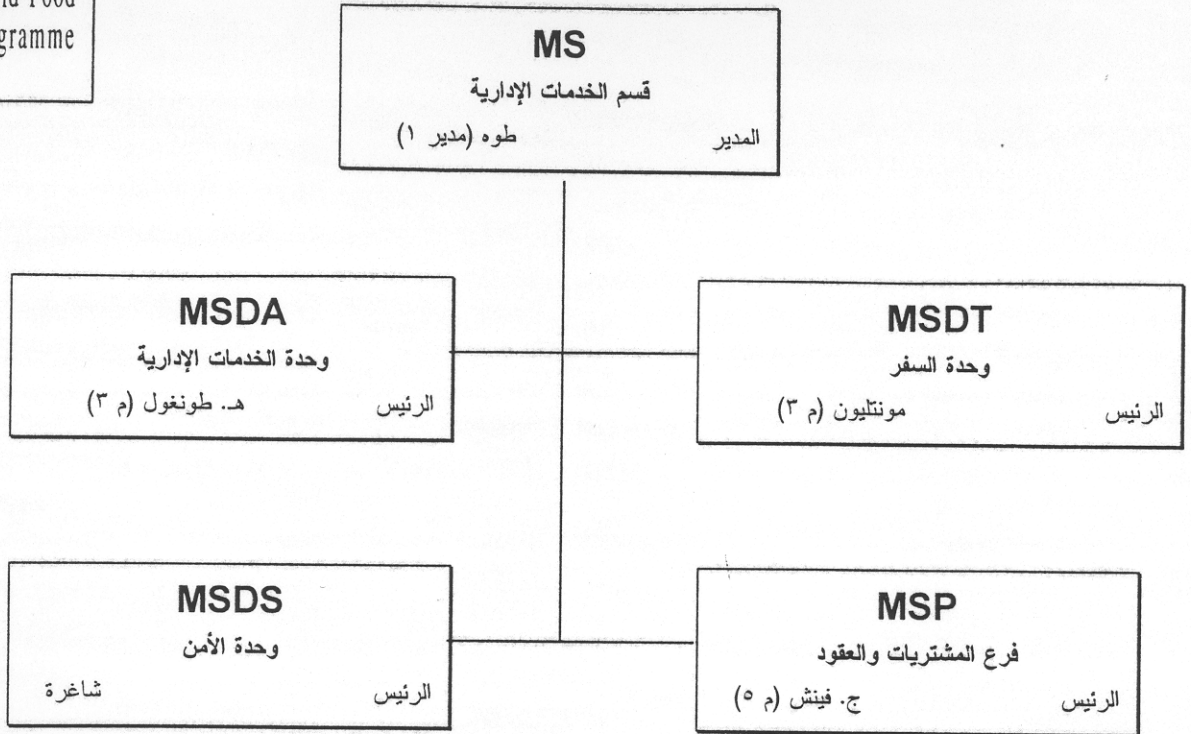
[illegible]ld Food
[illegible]gramme

MS
قسم الخدمات الإدارية
المدير طوه (مدير ١)

MSDT
وحدة السفر
الرئيس مونتليون (م ٣)

MSDA
وحدة الخدمات الإدارية
الرئيس هـ. طونغول (م ٣)

MSP
فرع المشتريات والعقود
الرئيس ج. فينش (م ٥)

MSDS
وحدة الأمن
الرئيس شاغرة